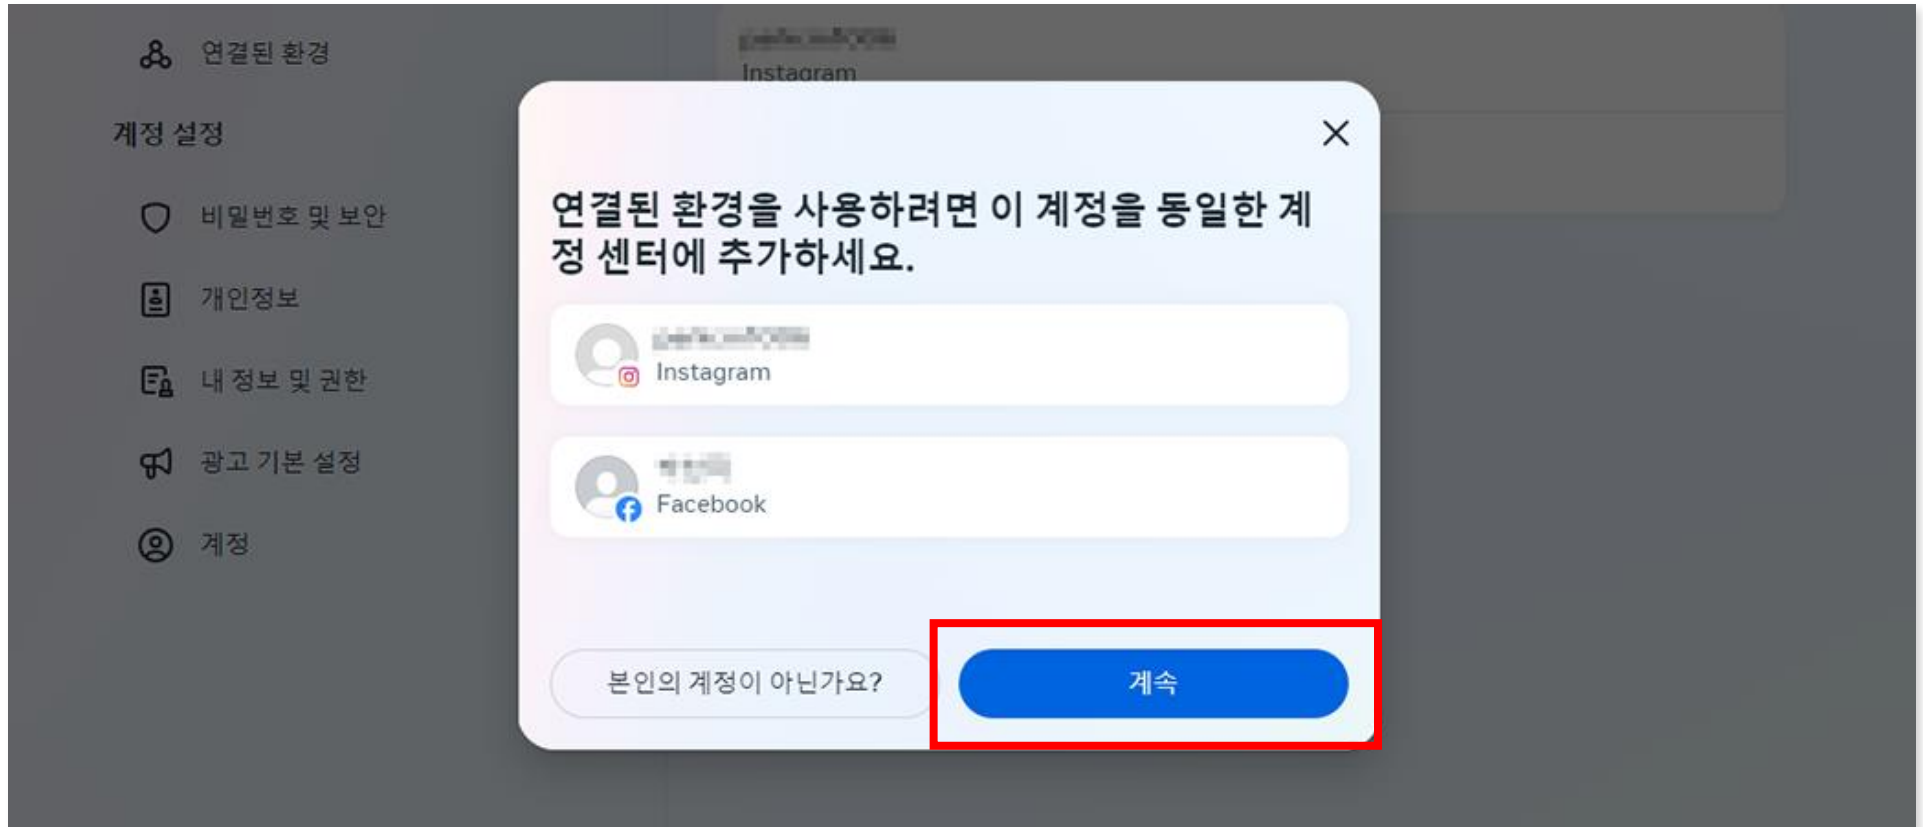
연결된 환경

계정 설정

비밀번호 및 보안

개인정보

내 정보 및 권한

광고 기본 설정

계정

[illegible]
Instagram

연결된 환경을 사용하려면 이 계정을 동일한 계정 센터에 추가하세요.

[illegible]
Instagram

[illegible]
Facebook

본인의 계정이 아닌가요?

계속